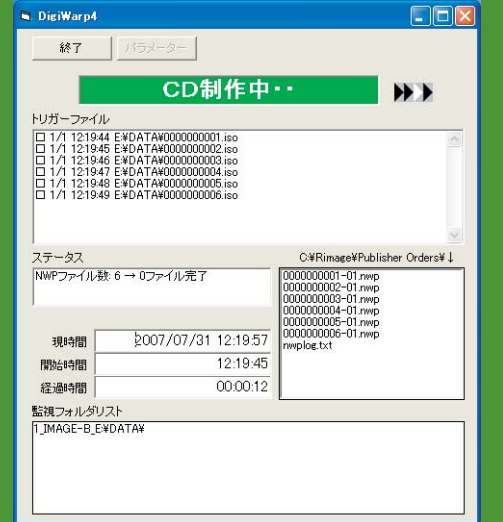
DigiWarp4

終了 パラメーター

CD制作中・・

トリガーファイル

1/1 12:19:44 E:¥DATA¥0000000001.iso
1/1 12:19:45 E:¥DATA¥0000000002.iso
1/1 12:19:46 E:¥DATA¥0000000003.iso
1/1 12:19:47 E:¥DATA¥0000000004.iso
1/1 12:19:48 E:¥DATA¥0000000005.iso
1/1 12:19:49 E:¥DATA¥0000000006.iso

ステータス

NWPファイル数: 6 → 0ファイル完了

C:¥Rimage¥Publisher Orders¥↓

0000000001-01.nwp
0000000002-01.nwp
0000000003-01.nwp
0000000004-01.nwp
0000000005-01.nwp
0000000006-01.nwp
nwplog.txt

現時間 2007/07/31 12:19:57
開始時間 12:19:45
経過時間 00:00:12

監視フォルダリスト

1_IMAGE-B_E:¥DATA¥